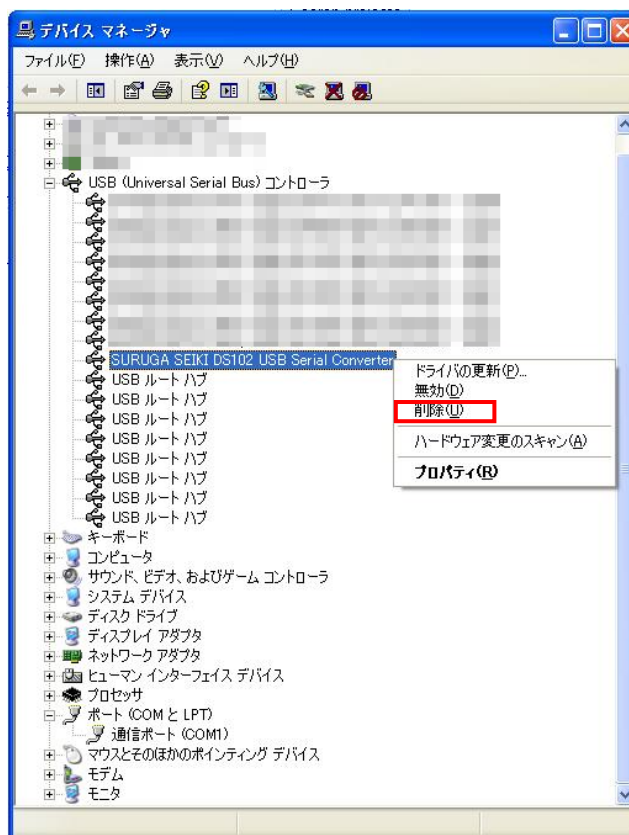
デバイス マネージャ

ファイル(F) 操作(A) 表示(V) ヘルプ(H)

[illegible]
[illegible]
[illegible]
USB (Universal Serial Bus) コントローラ
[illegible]
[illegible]
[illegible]
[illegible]
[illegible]
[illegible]
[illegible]
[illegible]
SURUGA SEIKI DS102 USB Serial Converter
USB ルート ハブ
USB ルート ハブ
USB ルート ハブ
USB ルート ハブ
USB ルート ハブ
USB ルート ハブ
USB ルート ハブ
USB ルート ハブ
キーボード
コンピュータ
サウンド、ビデオ、およびゲーム コントローラ
システム デバイス
ディスク ドライブ
ディスプレイ アダプタ
ネットワーク アダプタ
ヒューマン インターフェイス デバイス
プロセッサ
ポート (COM と LPT)
通信ポート (COM1)
マウスとそのほかのポインティング デバイス
モデム
モニタ

ドライバの更新(P)...
無効(D)
削除(U)
ハードウェア変更のスキャン(A)
プロパティ(R)